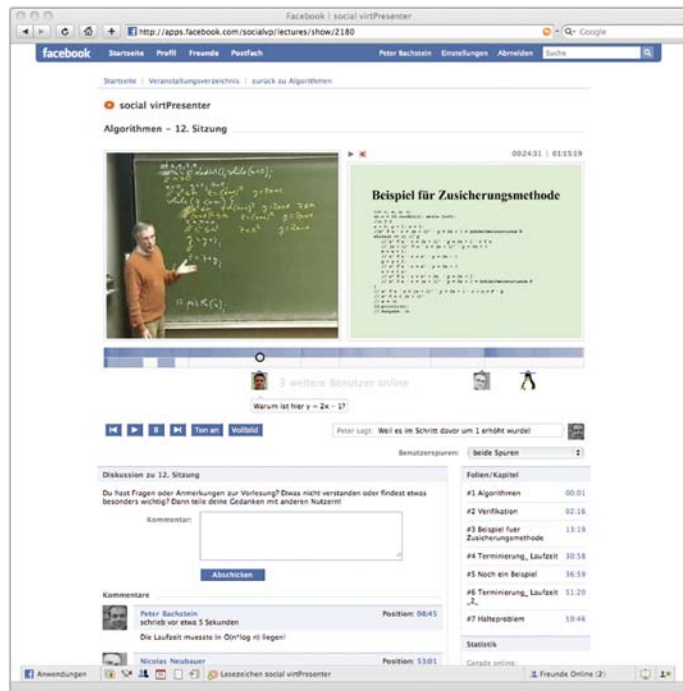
Facebook | social virtPresenter

http://apps.facebook.com/socialvp/lectures/show/2180

Q- Google

facebook Startseite Profil Freunde Postfach

Peter Bachstein Einstellungen Abmelden Suche

Startseite | Veranstaltungsverzeichnis | zurück zu Algorithmen

social virtPresenter

Algorithmen - 12. Sitzung

00:24:31 | 01:15:19

Beispiel für Zusicherungsmethode

3 weitere Benutzer online

Warum ist hier y = 2x - 1?

Ton an Vollbild

Peter sagt: Weil es im Schritt davor um 1 erhöht wurde!

Benutzerspuren: beide Spuren

Diskussion zu 12. Sitzung

Du hast Fragen oder Anmerkungen zur Vorlesung? Etwas nicht verstanden oder findest etwas besonders wichtig? Dann teile deine Gedanken mit anderen Nutzern!

Kommentar:

Abschicken

Kommentare

Peter Bachstein Position: 08:45
schrieb vor etwa 5 Sekunden

Die Laufzeit muesste in O(n*log n) liegen!

Nicolas Neubauer Position: 53:01

Folien/Kapitel

| | |
|---|---|
| #1 Algorithmen | 00:01 |
| #2 Verifikation | 02:16 |
| #3 Beispiel fuer Zusicherungsmethode | 13:19 |
| #4 Terminierung, Laufzeit | 30:58 |
| #5 Noch ein Beispiel | 36:59 |
| #6 Terminierung, Laufzeit _2_ | 51:20 |
| #7 Halteproblem | 59:46 |

Statistik

Gerade online:

Anwendungen

Lesezeichen social virtPresenter

Freunde Online (2)